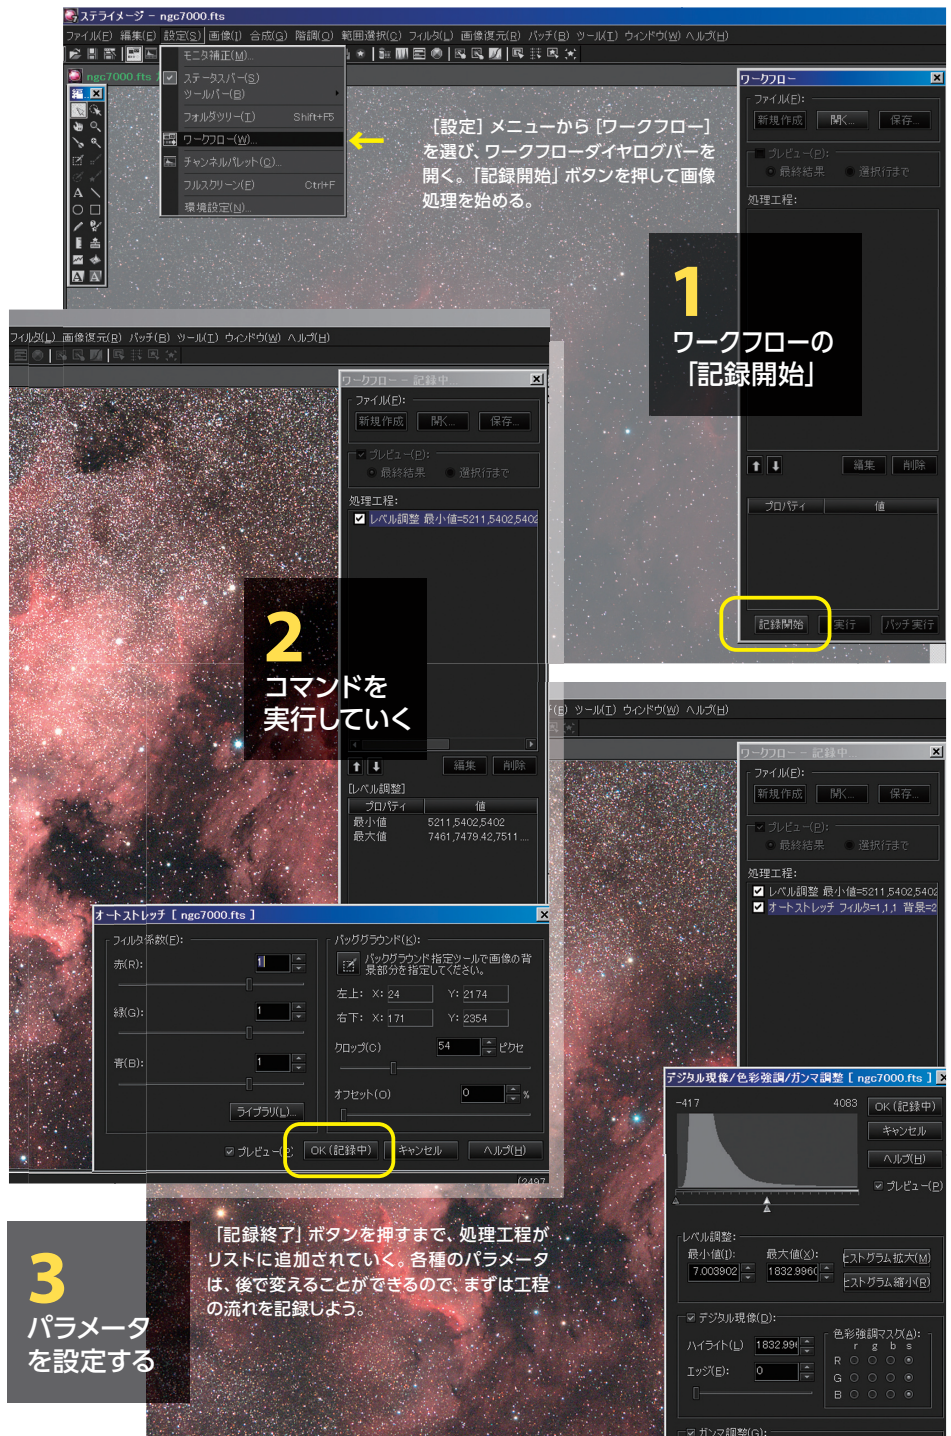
ステライメージ － ngc7000.fts

ファイル(F) 編集(E) 設定(S) 画像(I) 合成(G) 階調(O) 範囲選択(C) フィルタ(L) 画像復元(R) バッチ(B) ツール(T) ウィンドウ(W) ヘルプ(H)

モニタ補正(M)...
ステータスバー(S)
ツールバー(B)
フォルダツリー(T) Shift+F5
ワークフロー(W)...
チャンネルパレット(C)...
フルスクリーン(F) Ctrl+F
環境設定(N)...

ngc7000.fts

［設定］メニューから［ワークフロー］を選び、ワークフローダイヤログバーを開く。「記録開始」ボタンを押して画像処理を始める。

ワークフロー
ファイル(F):
新規作成 開く... 保存...
プレビュー(P):
最終結果 選択行まで
処理工程:

1
ワークフローの「記録開始」

編集 削除
プロパティ 値
記録開始 実行 バッチ実行

フィルタ(L) 画像復元(R) バッチ(B) ツール(T) ウィンドウ(W) ヘルプ(H)

ワークフロー － 記録中
ファイル(F):
新規作成 開く... 保存...
プレビュー(P):
最終結果 選択行まで
処理工程:
レベル調整 最小値=5211,5402,5402

2
コマンドを実行していく

編集 削除
[レベル調整]
プロパティ 値
最小値 5211,5402,5402
最大値 7461,7479,42,7511...

(E) ツール(T) ウィンドウ(W) ヘルプ(H)

ワークフロー － 記録中
ファイル(F):
新規作成 開く... 保存...
プレビュー(P):
最終結果 選択行まで
処理工程:
レベル調整 最小値=5211,5402,5402
オートストレッチ フィルタ=1,1,1 背景=2

オートストレッチ［ ngc7000.fts ］
フィルタ係数(F):
赤(R): 1
緑(G): 1
青(B): 1
ライブラリ(L)...
バックグラウンド(K):
バックグラウンド指定ツールで画像の背景部分を指定してください。
左上: X: 24 Y: 2174
右下: X: 171 Y: 2354
クロップ(C) 54 ピクセ
オフセット(O) 0 %
プレビュー(P) OK(記録中) キャンセル ヘルプ(H)

デジタル現像/色彩強調/ガンマ調整［ ngc7000.fts ］
-417 4083
OK(記録中)
キャンセル
ヘルプ(H)
プレビュー(P)
レベル調整:
最小値(I): 7.003902
最大値(X): 1832.9960
ヒストグラム拡大(M)
ヒストグラム縮小(R)
デジタル現像(D):
ハイライト(L) 1832.996
エッジ(E): 0
色彩強調マスク(A):
r g b s
R
G
B
ガンマ調整(G):

「記録終了」ボタンを押すまで、処理工程がリストに追加されていく。各種のパラメータは、後で変えることができるので、まずは工程の流れを記録しよう。

3
パラメータを設定する